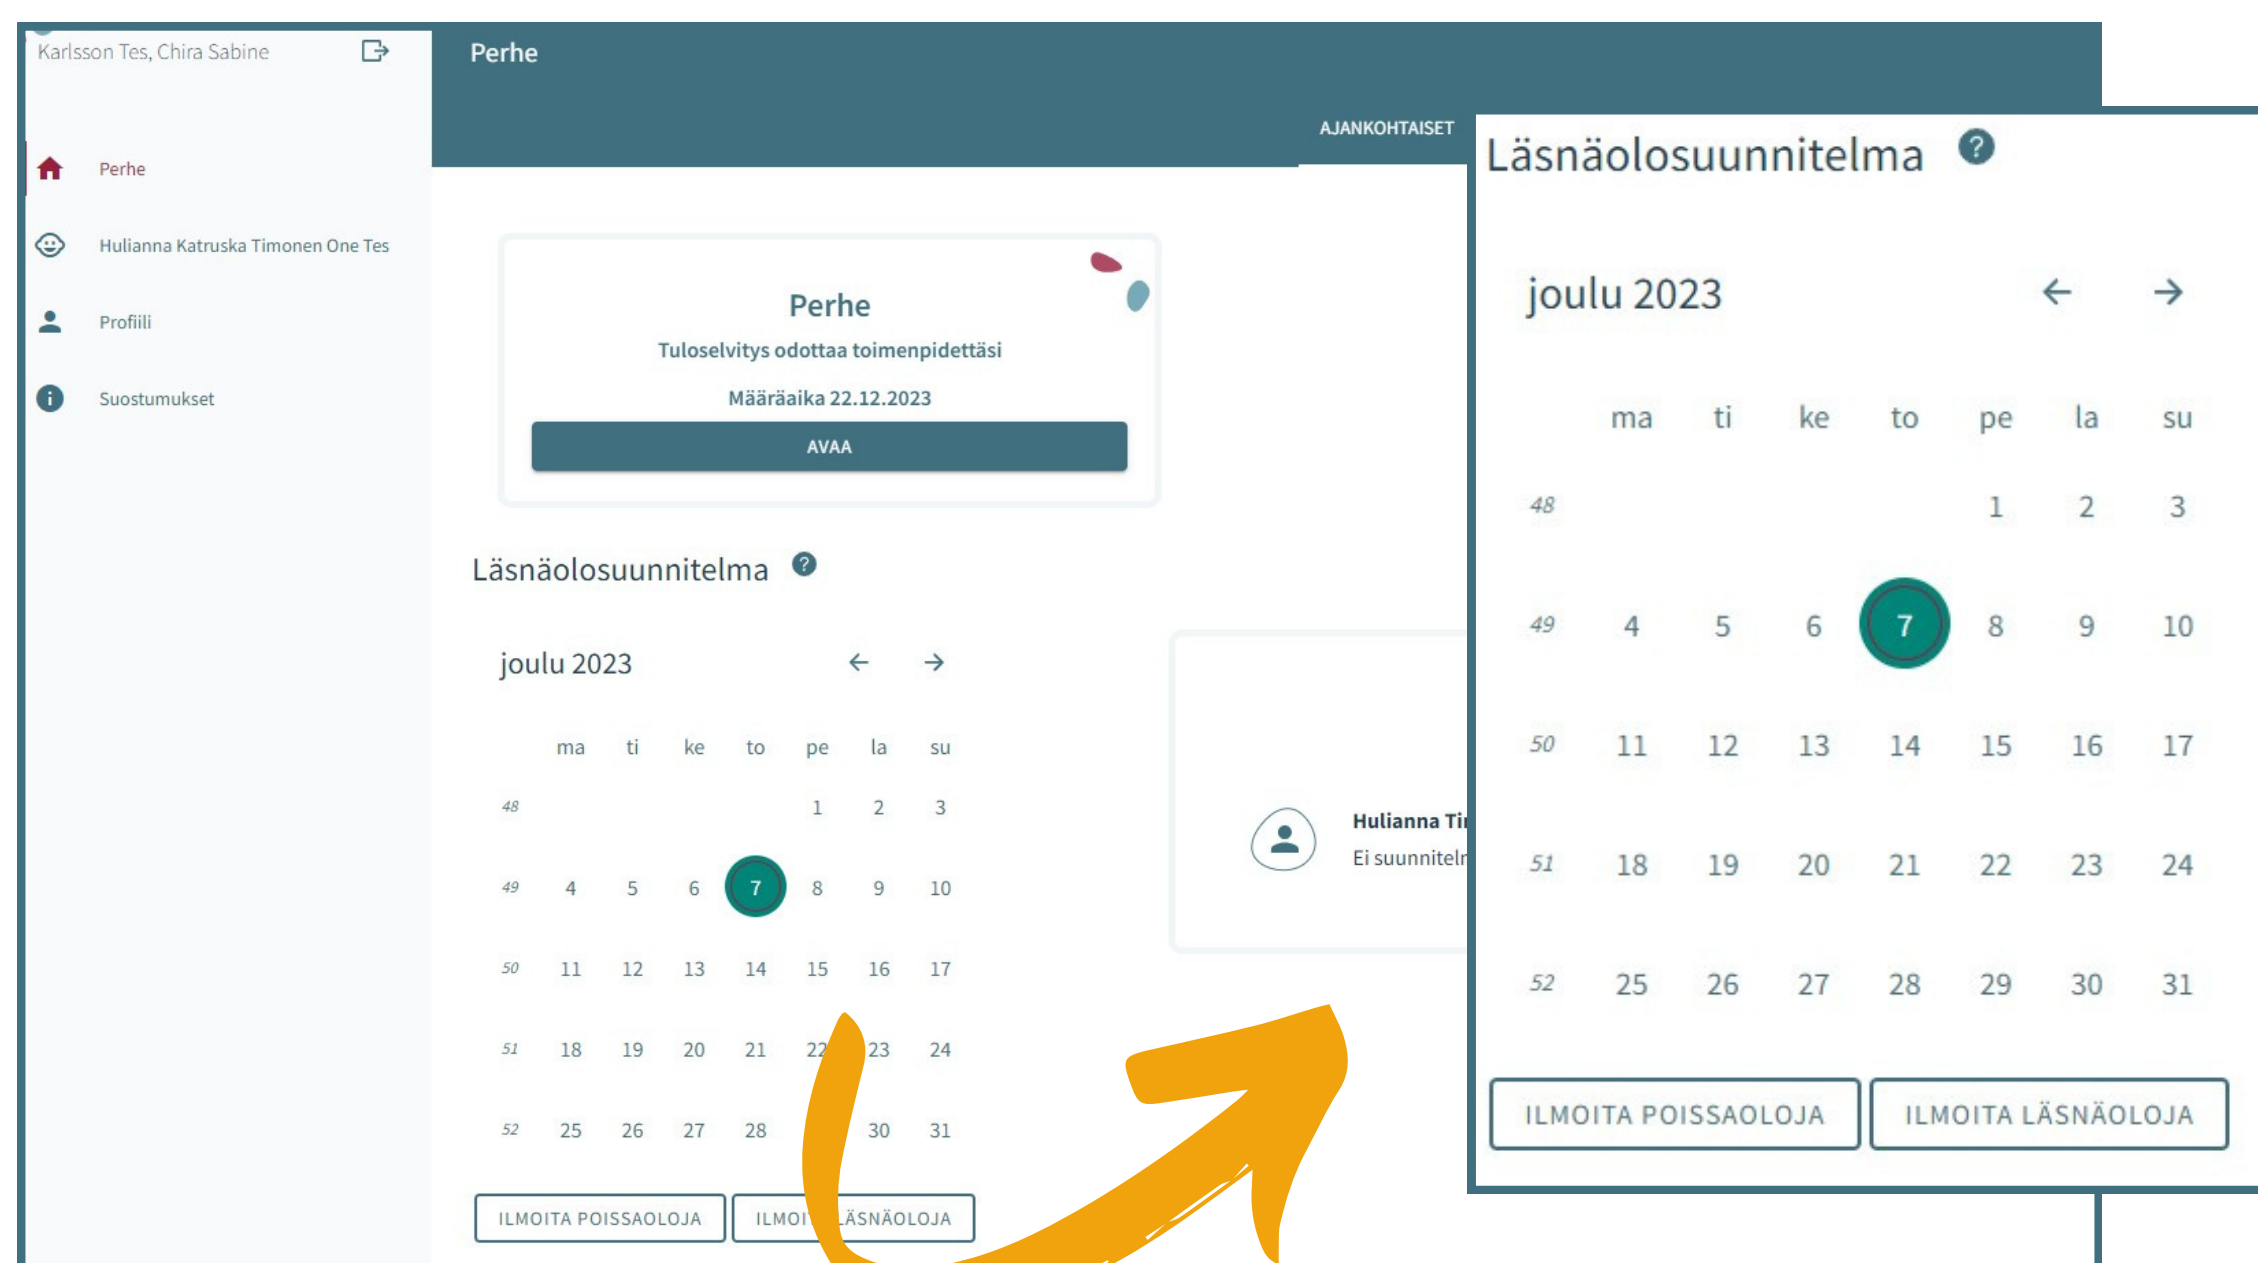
Karlsson Tes, Chira Sabine

Perhe

Hulianna Katruska Timonen One Tes

Profiili

Suostumukset

Perhe

AJANKOHTAISET

Perhe

Tuloselvitys odottaa toimenpidettäsi

Määräaika 22.12.2023

AVAA

Läsnäolosuunnitelma

joulu 2023

| | ma | ti | ke | to | pe | la | su |
|---|---|---|---|---|---|---|---|
| 48 | | | | | 1 | 2 | 3 |
| 49 | 4 | 5 | 6 | 7 | 8 | 9 | 10 |
| 50 | 11 | 12 | 13 | 14 | 15 | 16 | 17 |
| 51 | 18 | 19 | 20 | 21 | 22 | 23 | 24 |
| 52 | 25 | 26 | 27 | 28 | | 30 | 31 |

ILMOITA POISSAOLOJA ILMOI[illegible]ÄSNÄOLOJA

Hulianna Ti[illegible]
Ei suunnitel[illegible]

Läsnäolosuunnitelma

joulu 2023

| | ma | ti | ke | to | pe | la | su |
|---|---|---|---|---|---|---|---|
| 48 | | | | | 1 | 2 | 3 |
| 49 | 4 | 5 | 6 | 7 | 8 | 9 | 10 |
| 50 | 11 | 12 | 13 | 14 | 15 | 16 | 17 |
| 51 | 18 | 19 | 20 | 21 | 22 | 23 | 24 |
| 52 | 25 | 26 | 27 | 28 | 29 | 30 | 31 |

ILMOITA POISSAOLOJA ILMOITA LÄSNÄOLOJA